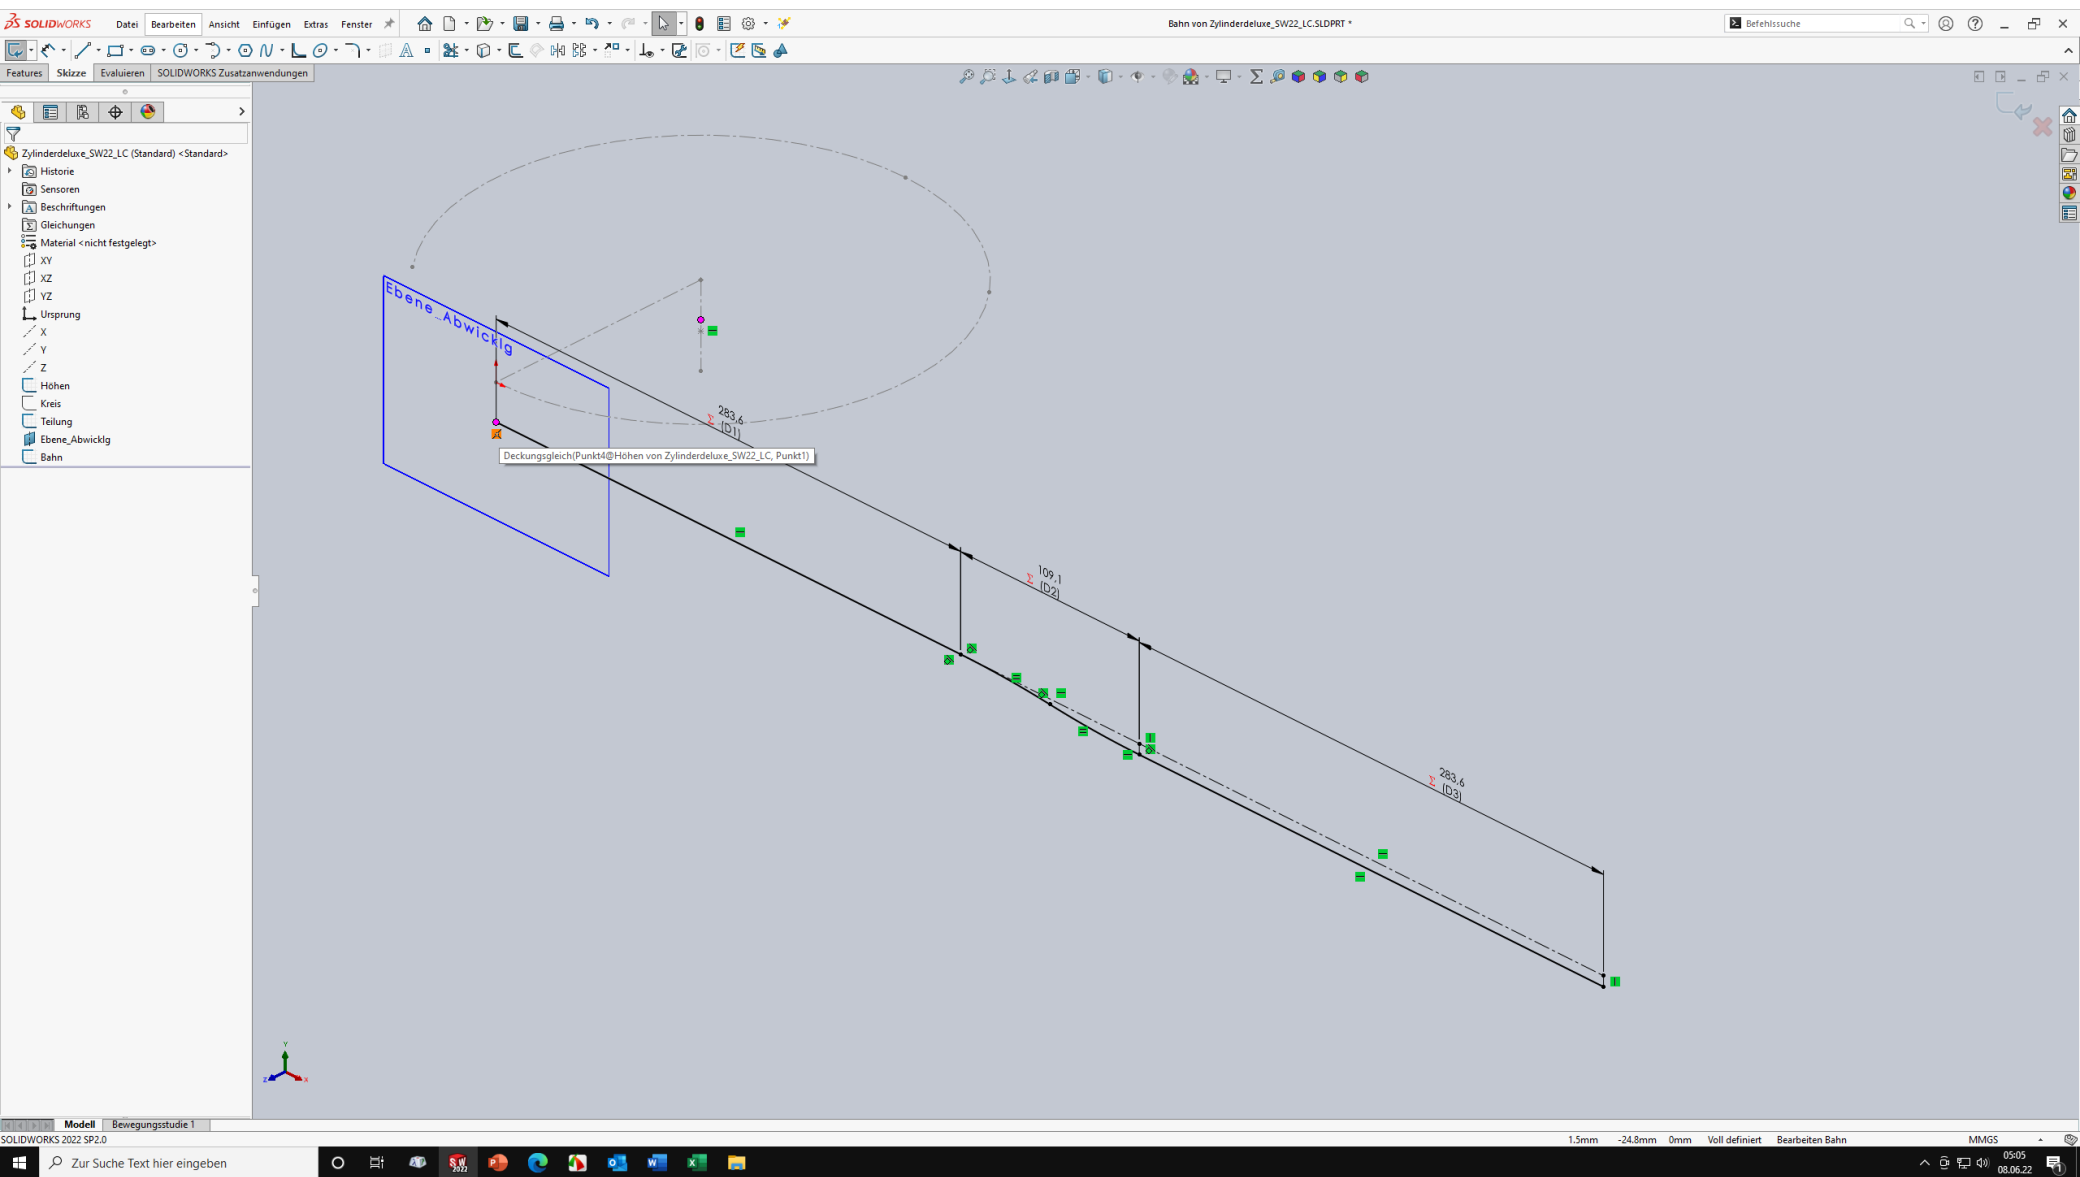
SOLIDWORKS Datei Bearbeiten Ansicht Einfügen Extras Fenster

Bahn von Zylinderdeluxe_SW22_LC.SLDPRT *

Befehlssuche

Features Skizze Evaluieren SOLIDWORKS Zusatzanwendungen

Zylinderdeluxe_SW22_LC (Standard) <Standard>
Historie
Sensoren
Beschriftungen
Gleichungen
Material <nicht festgelegt>
XY
XZ
YZ
Ursprung
X
Y
Z
Höhen
Kreis
Teilung
Ebene_Abwicklg
Bahn

Ebene_Abwicklg

283,6
(D1)

Deckungsgleich(Punkt4@Höhen von Zylinderdeluxe_SW22_LC, Punkt1)

109,1
(D2)

283,6
(D3)

Modell Bewegungsstudie 1

SOLIDWORKS 2022 SP2.0

1.5mm -24.8mm 0mm Voll definiert Bearbeiten Bahn MMGS

Zur Suche Text hier eingeben

05:05
08.06.22